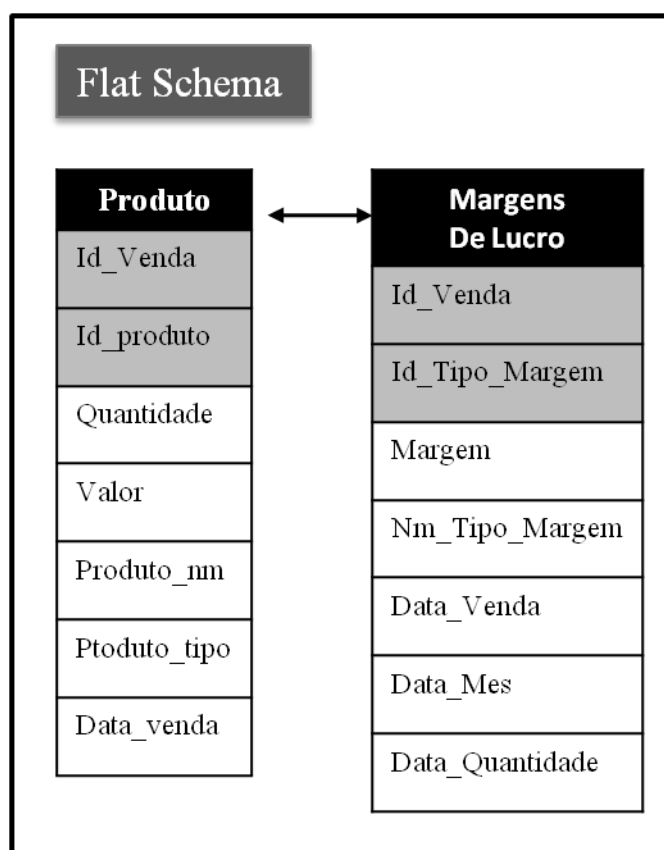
Flat Schema

| Produto |
|---|
| Id_Venda |
| Id_produto |
| Quantidade |
| Valor |
| Produto_nm |
| Ptoduto_tipo |
| Data_venda |

| Margens De Lucro |
|---|
| Id_Venda |
| Id_Tipo_Margem |
| Margem |
| Nm_Tipo_Margem |
| Data_Venda |
| Data_Mes |
| Data_Quantidade |